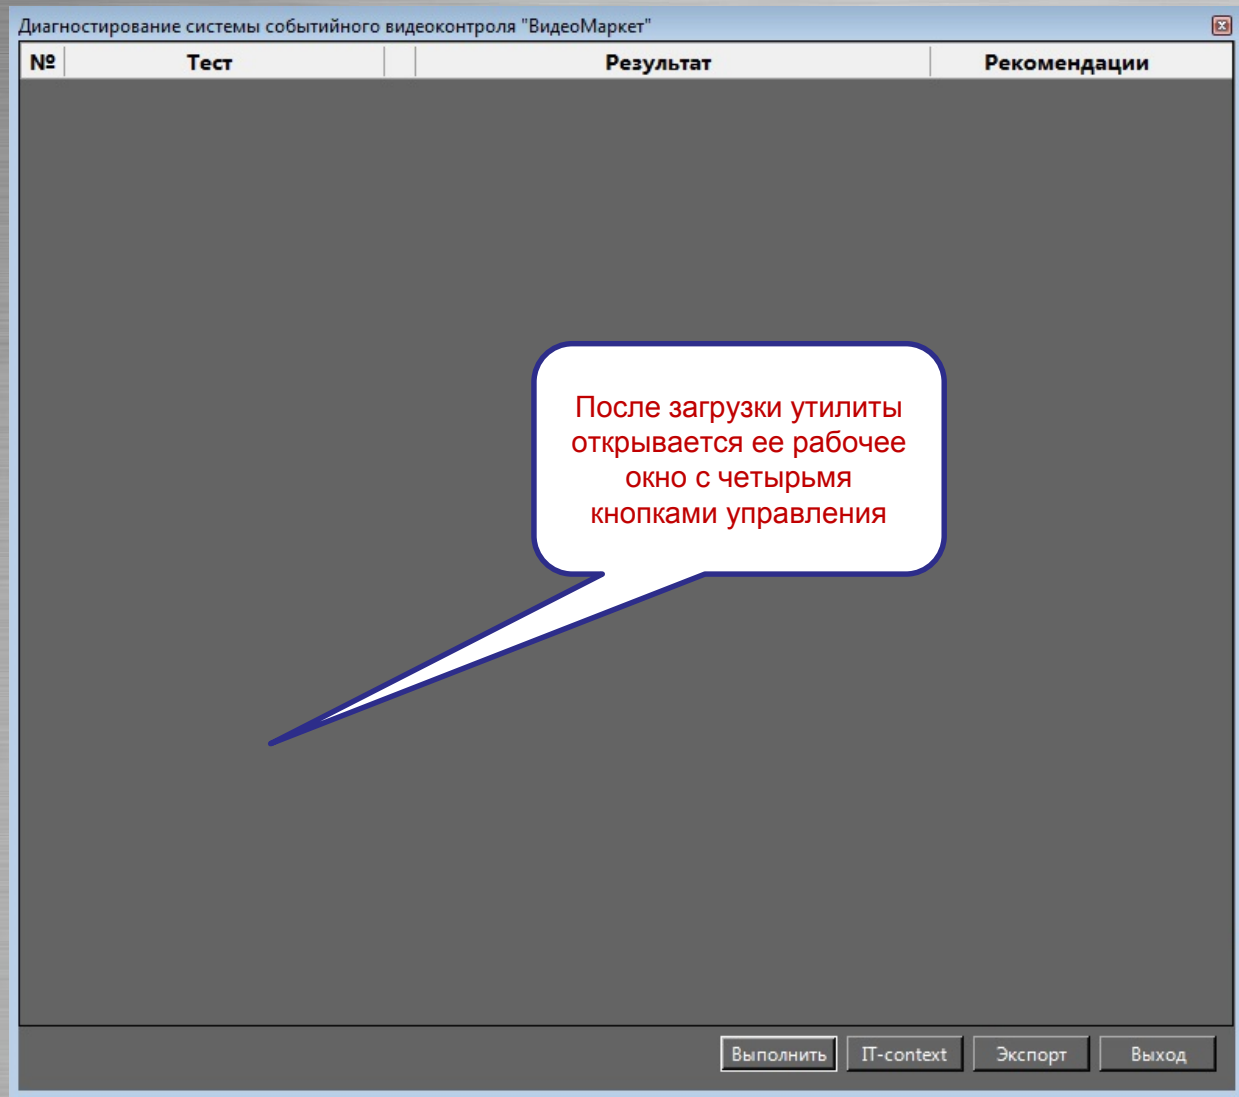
Диагностирование системы событийного видеоконтроля "ВидеоМаркет"

| № | Тест | | Результат | Рекомендации |
|---|---|---|---|---|

После загрузки утилиты открывается ее рабочее окно с четырьмя кнопками управления

Выполнить IT-context Экспорт Выход